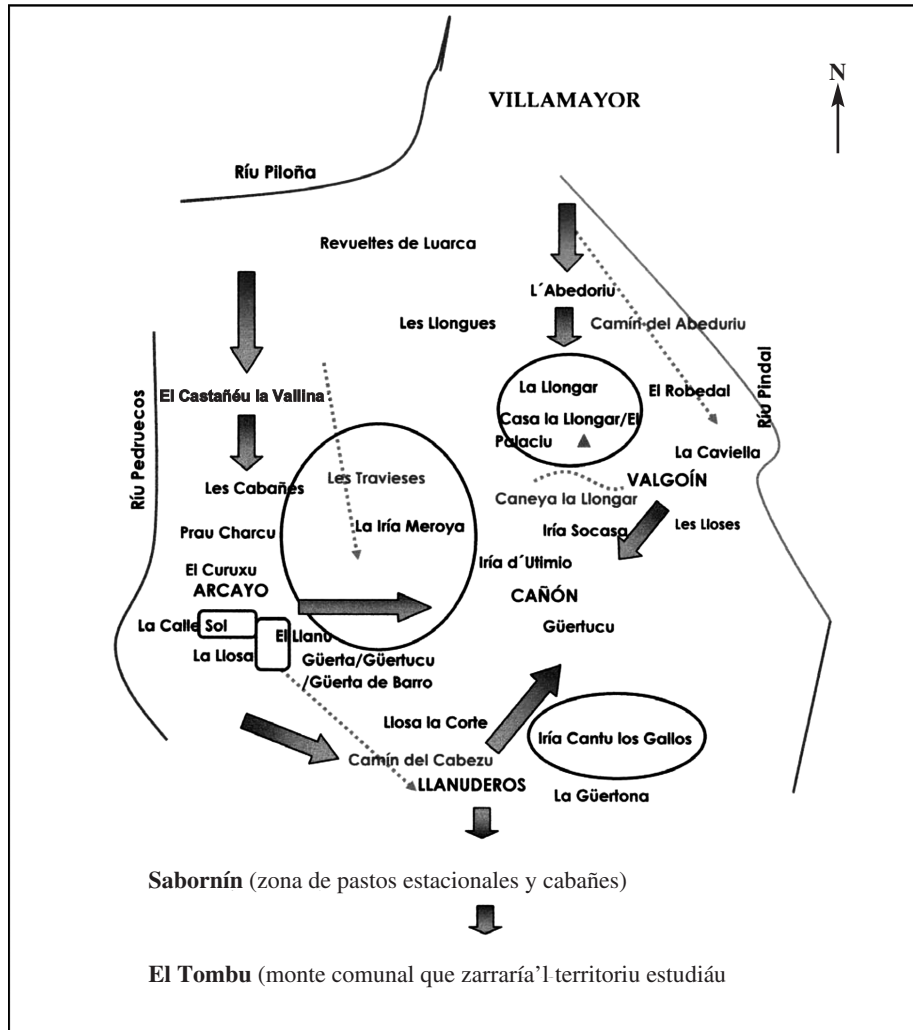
N

VILLAMAYOR

Ríu Piloña

Revueltes de Luarca

L´Abedoriu

Les Llongues

Camín del Abeduriu

Ríu Pindal

Ríu Pedruecos

El Castañéu la Vallina

La Llongar

Casa la Llongar/El Palaciu

El Robedal

La Caviella

Les Cabañes

Les Travieses

VALGOÍN

Caneya la Llongar

Prau Charcu

La Iría Meroya

Iría Socasa

Les Lloses

El Curuxu

Iría d´Utimio

ARCAYO

CAÑÓN

La Calle Sol

El Llano

Güertucu

La Llosa

Güerta/Güertucu /Güerta de Barro

Llosa la Corte

Iría Cantu los Gallos

Camín del Cabezu

LLANUDEROS

La Güertona

**Sabornín** (zona de pastos estacionales y cabañes)

**El Tombu** (monte comunal que zarraría'l territoriu estudiáu